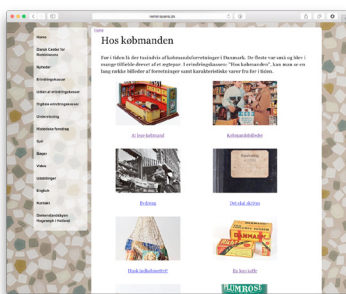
mimersparrpe.dk

Hjem

Home

Dansk Center for Skolehistorie

Nyheder

Erindringskasser

Uden at erindringskasser

Digitale erindringskasser

Undervisning

Historiske fotobog

Quiz

Shoppe

Video

Udstillinger

English

Kontakt

Hos købmanden

Før i tiden lå der tusindvis af købmandsforretninger i Danmark. De fleste var små og lå i mange tilfælde drevet af et ægtepar. I erindringskassen "Hos købmanden", kan man se en lang række billeder af forretninger samt karakteristiske varer fra før i tiden.

At lege købmand

Købmandsbilleder

Bybrug

Det skal skrives

Hønsefoderet

En kop kaffe

BLUMROSE